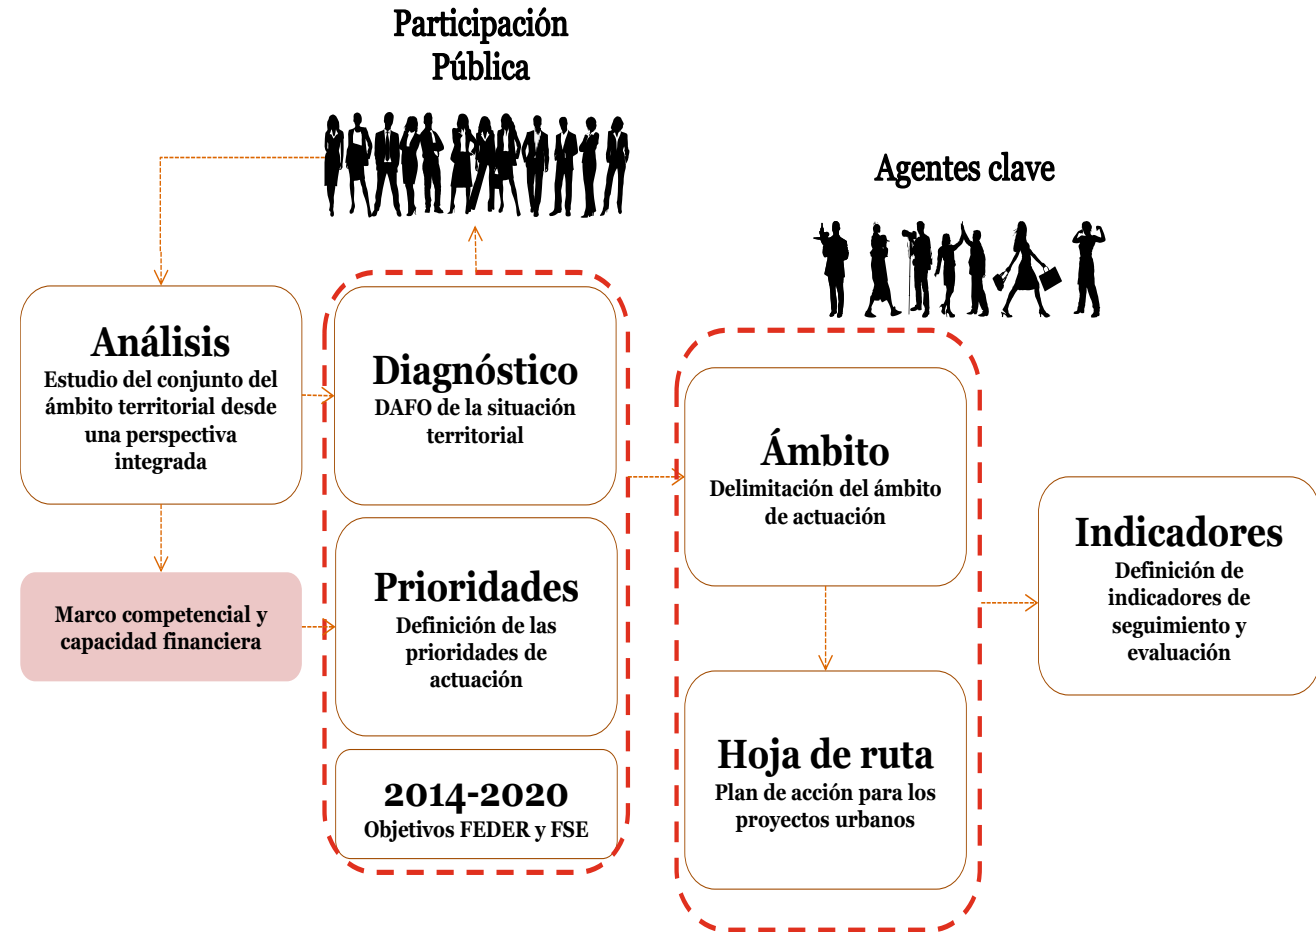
Participación Pública

Agentes clave

Análisis
Estudio del conjunto del ámbito territorial desde una perspectiva integrada

Marco competencial y capacidad financiera

Diagnóstico
DAFO de la situación territorial

Prioridades
Definición de las prioridades de actuación

2014-2020
Objetivos FEDER y FSE

Ámbito
Delimitación del ámbito de actuación

Hoja de ruta
Plan de acción para los proyectos urbanos

Indicadores
Definición de indicadores de seguimiento y evaluación